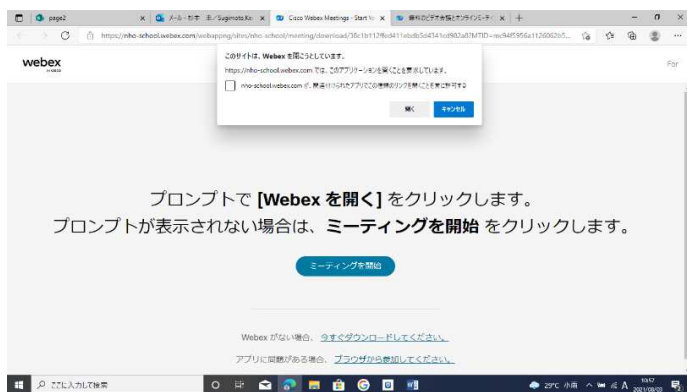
page2 | メール - 杉本 圭 / Sugimoto Kei | Cisco Webex Meetings - Start Yo | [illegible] | +

https://nho-school.webex.com/webappng/sites/nho-school/meeting/download/38c1b112f8ed411ebdb5d4341cd902a0?MTID=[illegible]

webex

このサイトは、Webex を開こうとしています。

https://nho-school.webex.com では、このアプリケーションを開くことを要求しています。

nho-school.webex.com が、関連付けられたアプリでこの種類のリンクを開くことを常に許可する

開く　キャンセル

プロンプトで [Webex を開く] をクリックします。

プロンプトが表示されない場合は、ミーティングを開始 をクリックします。

ミーティングを開始

Webex がない場合、今すぐダウンロードしてください。

アプリに問題がある場合、ブラウザから参加してください。

ここに入力して検索

29°C 小雨 A 10:57 2021/09/03